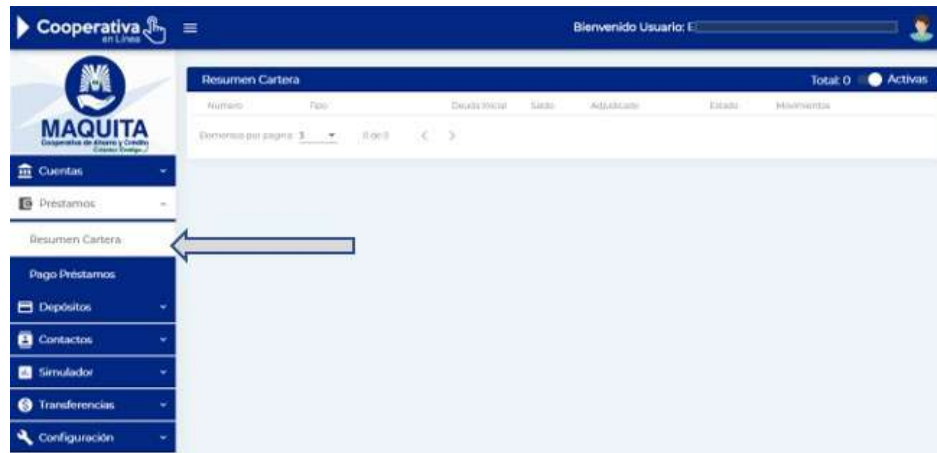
Cooperativa en Línea

Bienvenido Usuario: E

MAQUITA
Cooperativa de Ahorro y Crédito

Cuentas

Préstamos

Resumen Cartera

Pago Préstamos

Depósitos

Contactos

Simulador

Transferencias

Configuración

Resumen Cartera

Total: 0 Activas

| Numero | Tipo | Deuda Inicial | Saldo | Adjudicado | Estado | Movimientos |
|---|---|---|---|---|---|---|

Elementos por pagina: 5 0 de 0